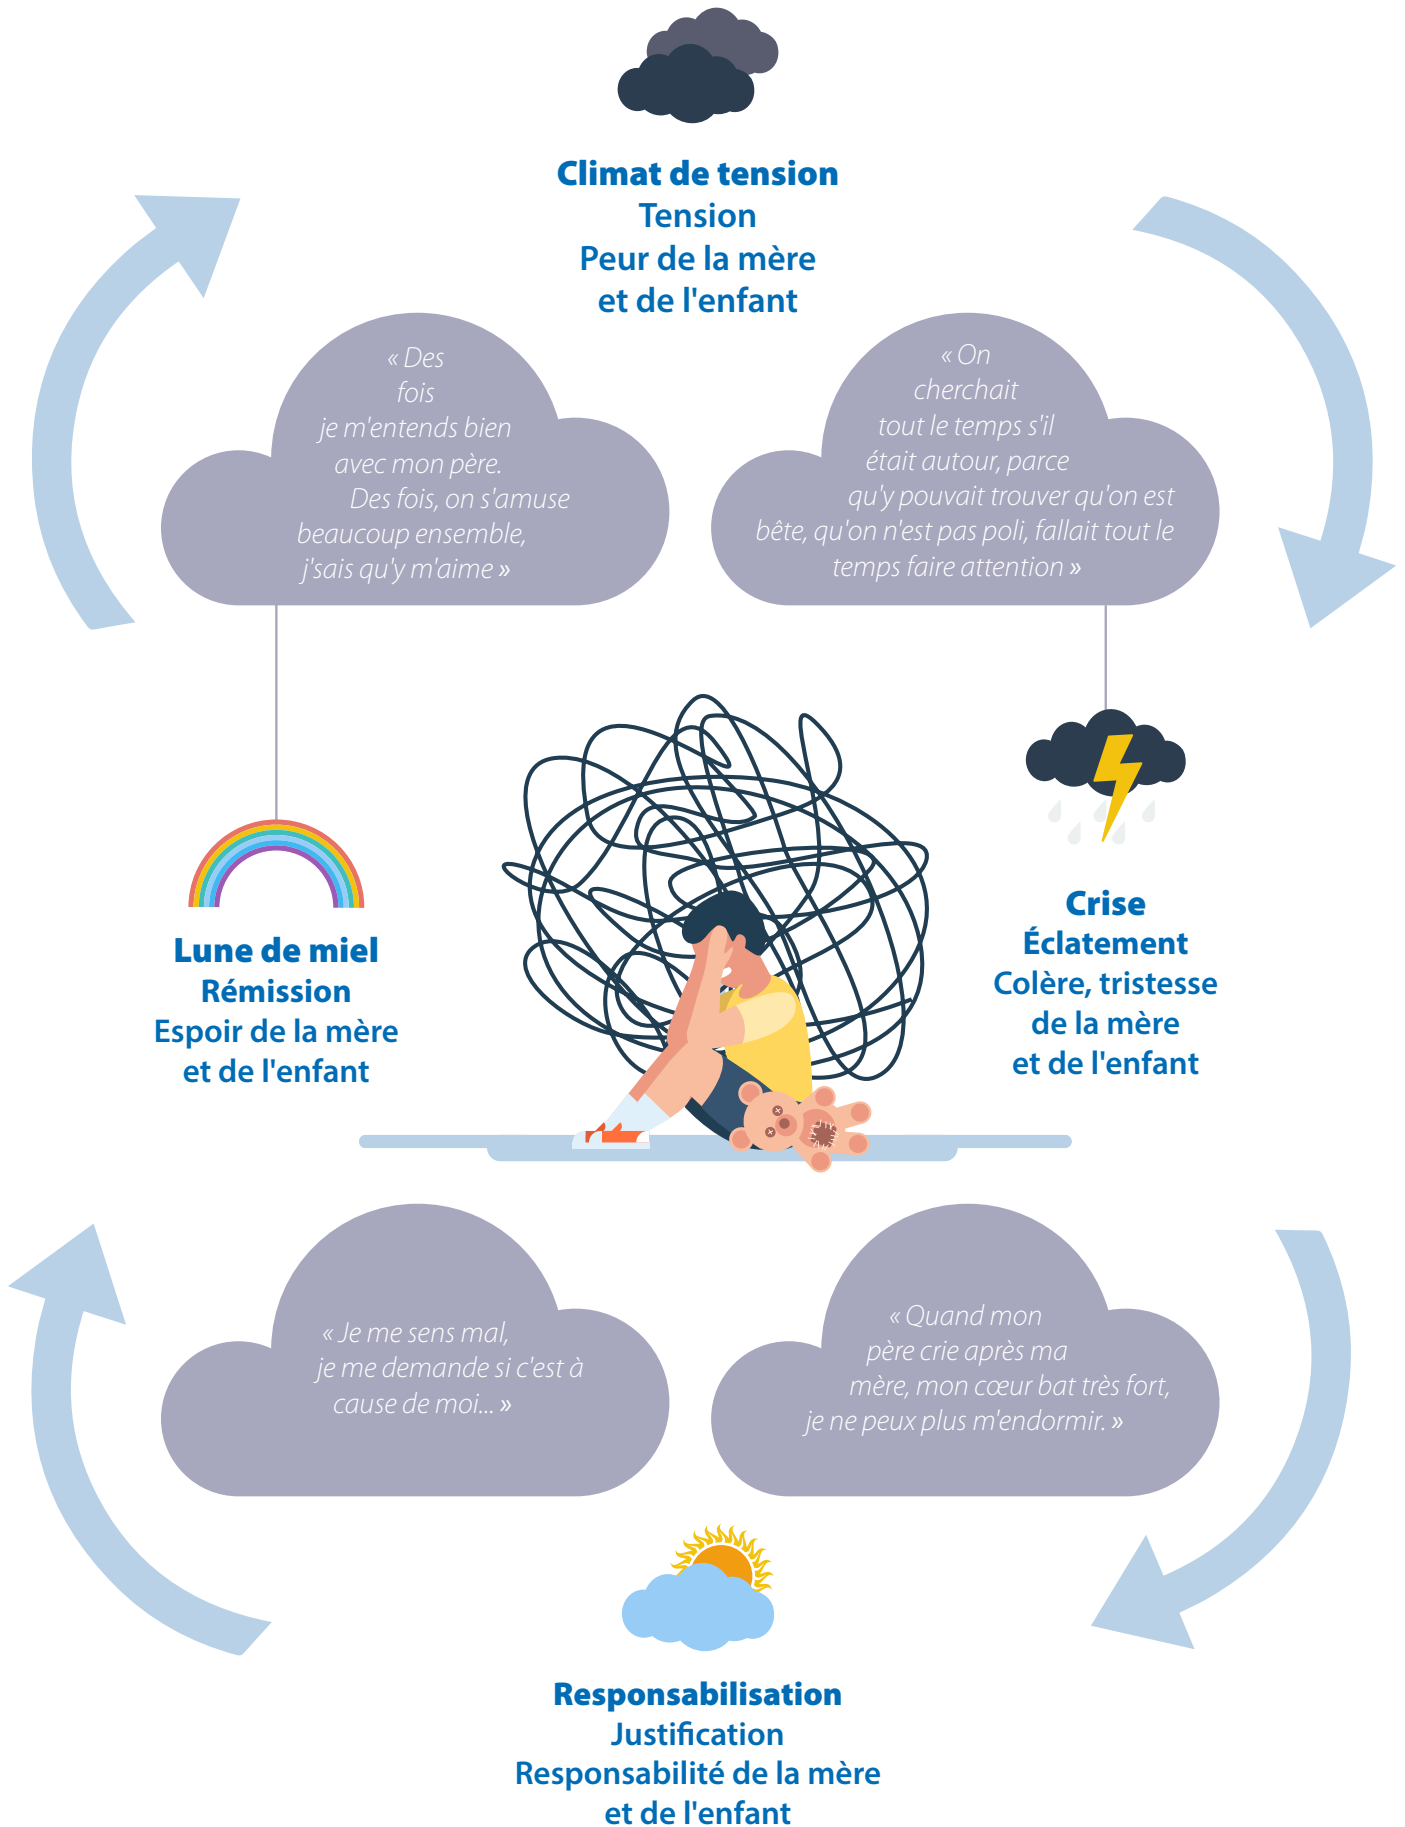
Climat de tension
Tension
Peur de la mère
et de l'enfant

« Des fois je m'entends bien avec mon père. Des fois, on s'amuse beaucoup ensemble, j'sais qu'y m'aime »

« On cherchait tout le temps s'il était autour, parce qu'y pouvait trouver qu'on est bête, qu'on n'est pas poli, fallait tout le temps faire attention »

Lune de miel
Rémission
Espoir de la mère
et de l'enfant

Crise
Éclatement
Colère, tristesse
de la mère
et de l'enfant

« Je me sens mal, je me demande si c'est à cause de moi... »

« Quand mon père crie après ma mère, mon cœur bat très fort, je ne peux plus m'endormir. »

Responsabilisation
Justification
Responsabilité de la mère
et de l'enfant